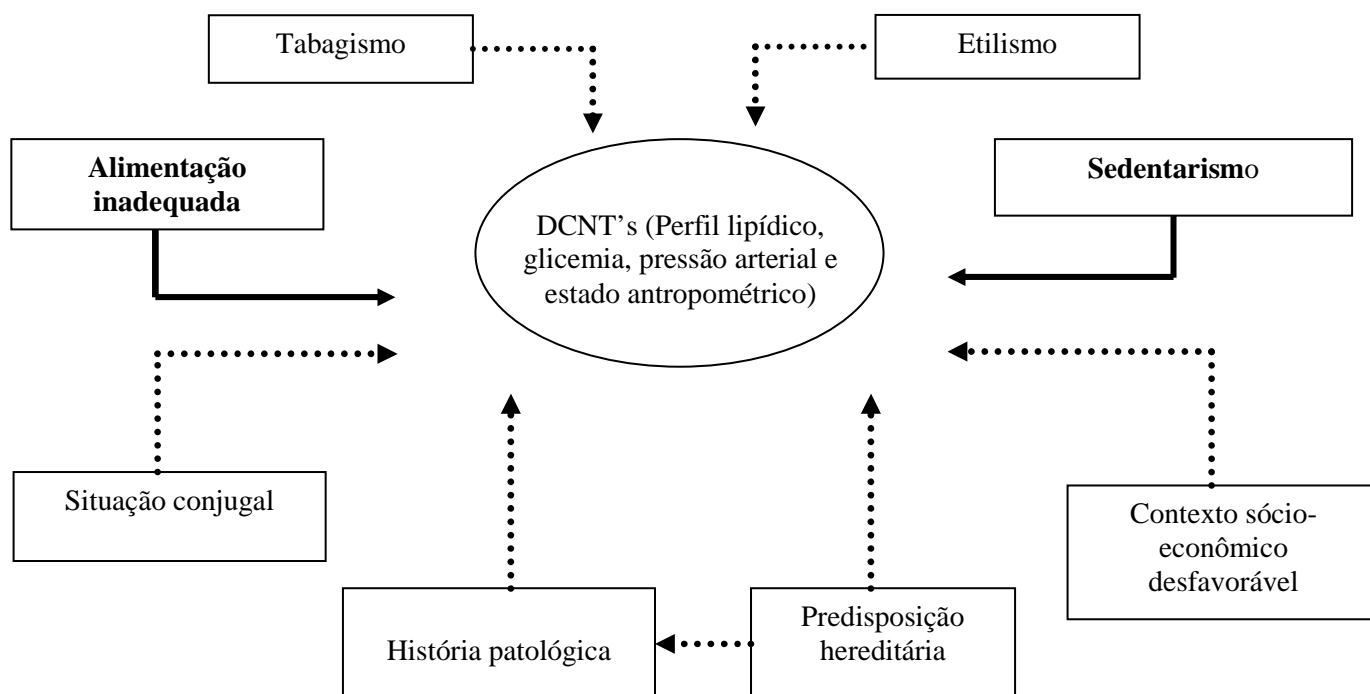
Tabagismo

Etilismo

**Alimentação inadequada**

**Sedentarism**o

DCNT's (Perfil lipídico, glicemia, pressão arterial e estado antropométrico)

Situação conjugal

Contexto sócio-econômico desfavorável

História patológica

Predisposição hereditária